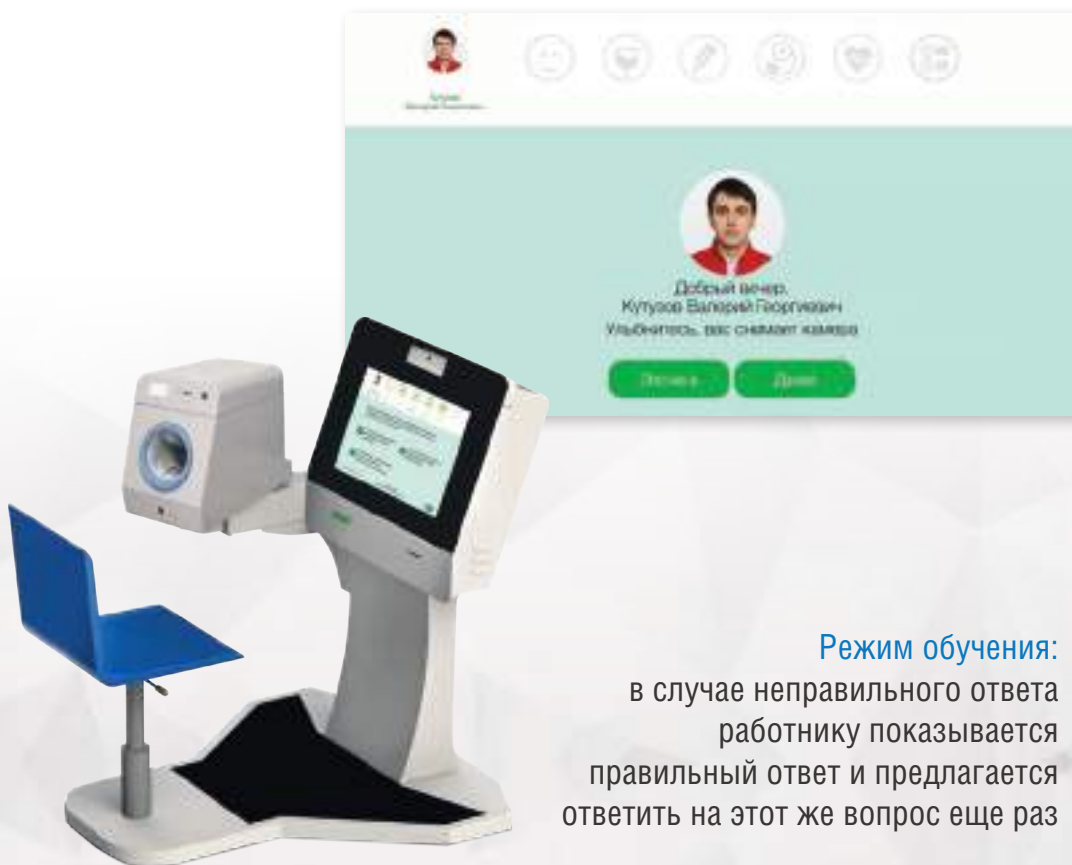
Кутузов
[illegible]

Добрый вечер,
Кутузов Валерий Георгиевич
Улыбнитесь, вас снимает камера

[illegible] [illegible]

Режим обучения:
в случае неправильного ответа работнику показывается правильный ответ и предлагается ответить на этот же вопрос еще раз